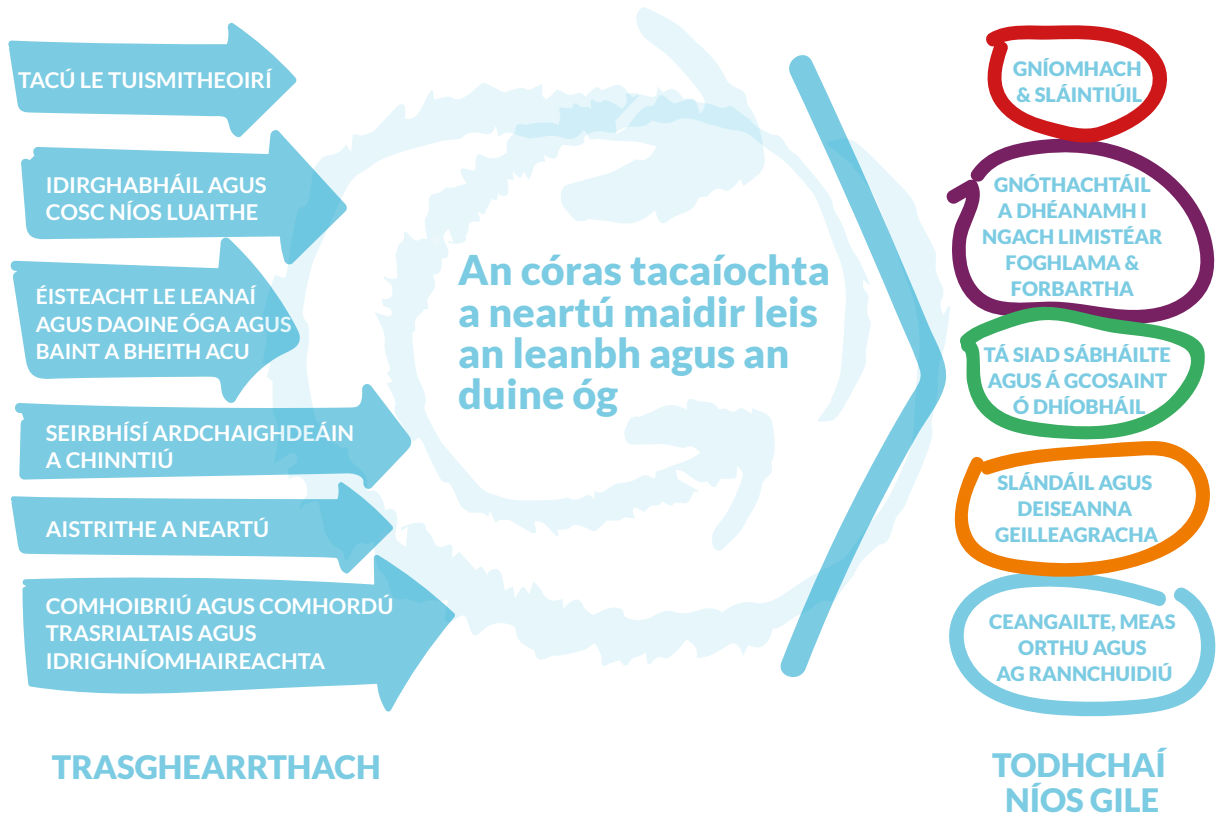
TACÚ LE TUISMITHEOIRÍ

IDIRGHABHÁIL AGUS COSC NÍOS LUAITHE

ÉISTEACHT LE LEANAÍ AGUS DAOINE ÓGA AGUS BAINT A BHEITH ACU

SEIRBHÍSÍ ARDCHAIGHDEÁIN A CHINNTIÚ

AISTRITHE A NEARTÚ

COMHOIBRIÚ AGUS COMHORDÚ TRASRIALTAIS AGUS IDIRGHNÍOMHAIREACHTA

An córas tacaíochta a neartú maidir leis an leanbh agus an duine óg

GNÍOMHACH & SLÁINTIÚIL

GNÓTHACHTÁIL A DHÉANAMH I NGACH LIMISTÉAR FOGHLAMA & FORBARTHA

TÁ SIAD SÁBHÁILTE AGUS Á GCOSAINT Ó DHÍOBHÁIL

SLÁNDÁIL AGUS DEISEANNA GEILLEAGRACHA

CEANGAILTE, MEAS ORTHU AGUS AG RANNCHUIDIÚ

TRASGHEARRTHACH

TODHCHAÍ NÍOS GILE